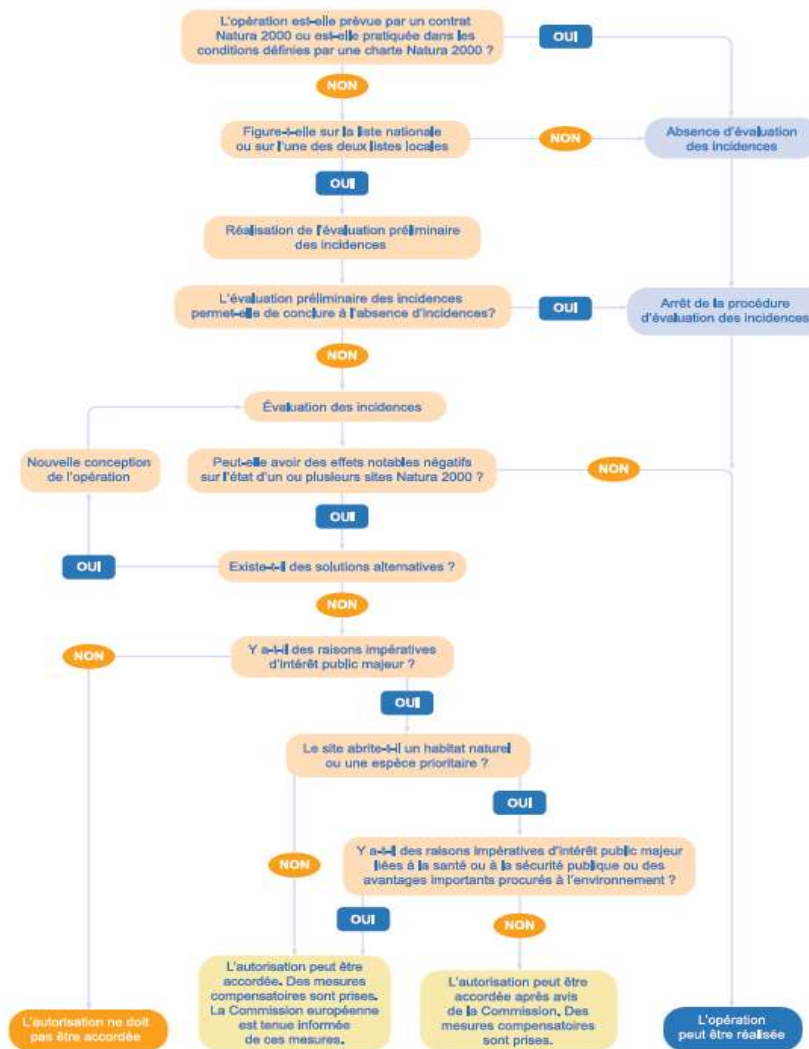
L'opération est-elle prévue par un contrat Natura 2000 ou est-elle pratiquée dans les conditions définies par une charte Natura 2000 ?

OUI

NON

Figure-t-elle sur la liste nationale ou sur l'une des deux listes locales

NON

Absence d'évaluation des incidences

OUI

Réalisation de l'évaluation préliminaire des incidences

L'évaluation préliminaire des incidences permet-elle de conclure à l'absence d'incidences?

OUI

Arrêt de la procédure d'évaluation des incidences

NON

Évaluation des incidences

Nouvelle conception de l'opération

Peut-elle avoir des effets notables négatifs sur l'état d'un ou plusieurs sites Natura 2000 ?

NON

OUI

OUI

Existe-t-il des solutions alternatives ?

NON

NON

Y a-t-il des raisons impératives d'intérêt public majeur ?

OUI

Le site abrite-t-il un habitat naturel ou une espèce prioritaire ?

OUI

NON

Y a-t-il des raisons impératives d'intérêt public majeur liées à la santé ou à la sécurité publique ou des avantages importants procurés à l'environnement ?

OUI

NON

L'autorisation peut être accordée. Des mesures compensatoires sont prises. La Commission européenne est tenue informée de ces mesures.

L'autorisation peut être accordée après avis de la Commission. Des mesures compensatoires sont prises.

L'autorisation ne doit pas être accordée

L'opération peut être réalisée